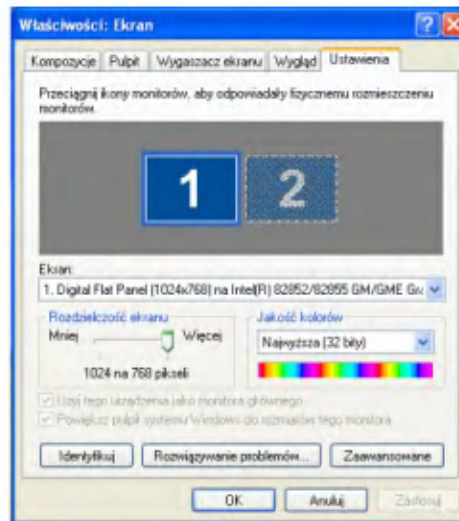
Właściwości: Ekran

Kompozycje | Pulpit | Wygaszacz ekranu | Wygląd | Ustawienia

Przeciągnij ikony monitorów, aby odpowiadały fizycznemu rozmieszczeniu monitorów.

1 2

Ekran:
1. Digital Flat Panel (1024x768) na Intel(R) 82852/82855 GM/GME Gr

Rozdzielczość ekranu
Mniej Więcej
1024 na 768 pikseli

Jakość kolorów
Najwyższa (32 bity)

Użyj tego urządzenia jako monitora głównego
Powiększ pulpit systemu Windows do rozmiarów tego monitora

Identyfikuj | Rozwiązywanie problemów... | Zaawansowane

OK | Anuluj | Zastosuj